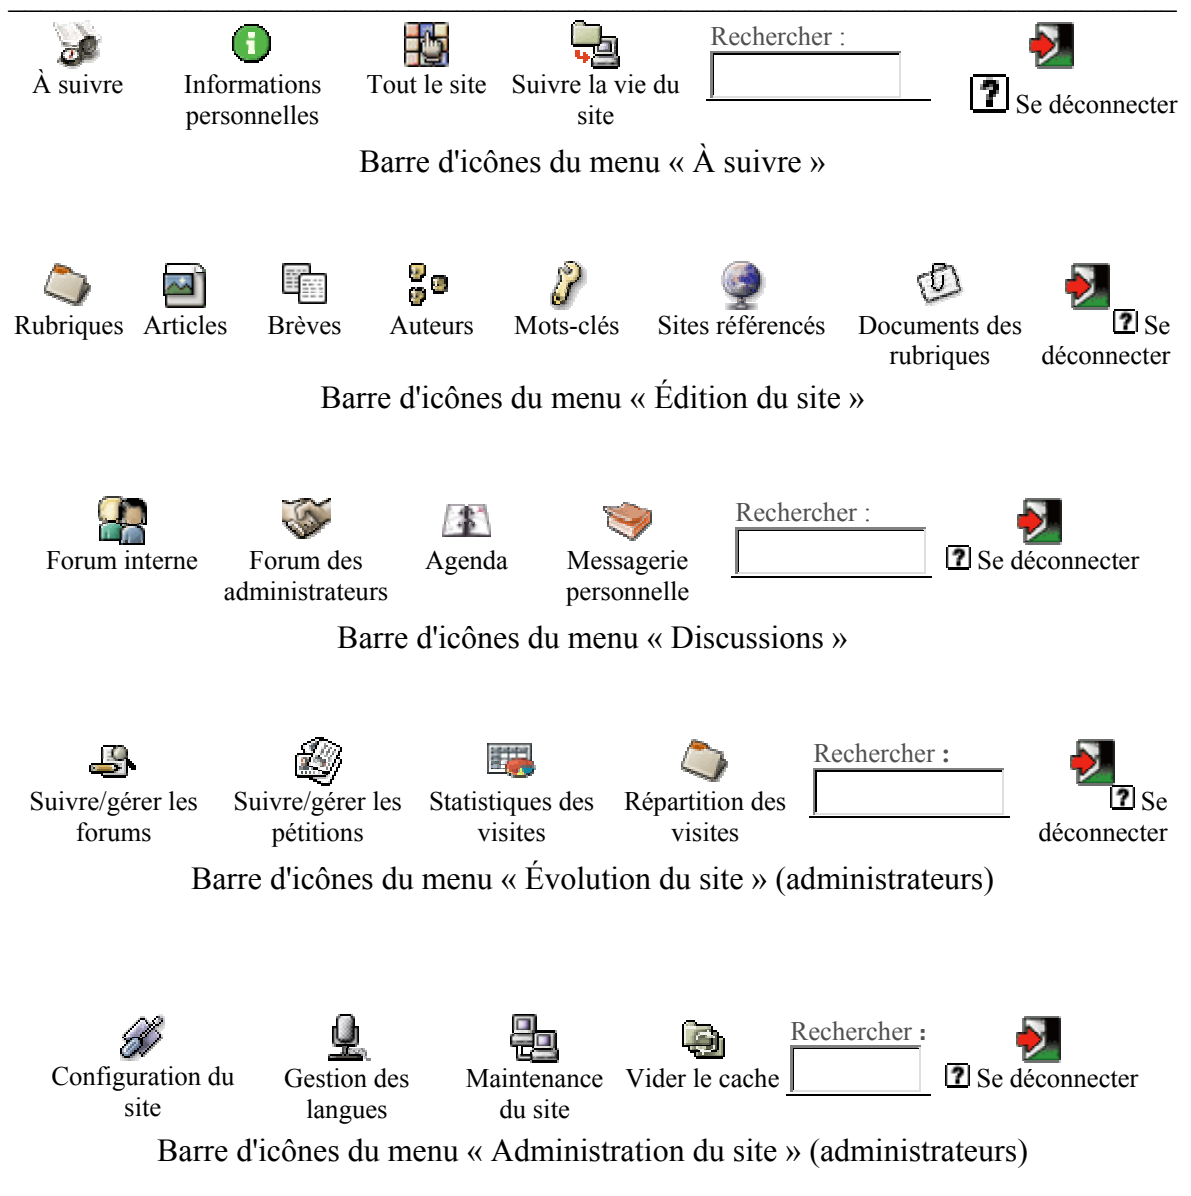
À suivre
Informations personnelles
Tout le site
Suivre la vie du site
Rechercher :
Se déconnecter

Barre d'icônes du menu « À suivre »

Rubriques
Articles
Brèves
Auteurs
Mots-clés
Sites référencés
Documents des rubriques
Se déconnecter

Barre d'icônes du menu « Édition du site »

Forum interne
Forum des administrateurs
Agenda
Messagerie personnelle
Rechercher :
Se déconnecter

Barre d'icônes du menu « Discussions »

Suivre/gérer les forums
Suivre/gérer les pétitions
Statistiques des visites
Répartition des visites
Rechercher :
Se déconnecter

Barre d'icônes du menu « Évolution du site » (administrateurs)

Configuration du site
Gestion des langues
Maintenance du site
Vider le cache
Rechercher :
Se déconnecter

Barre d'icônes du menu « Administration du site » (administrateurs)